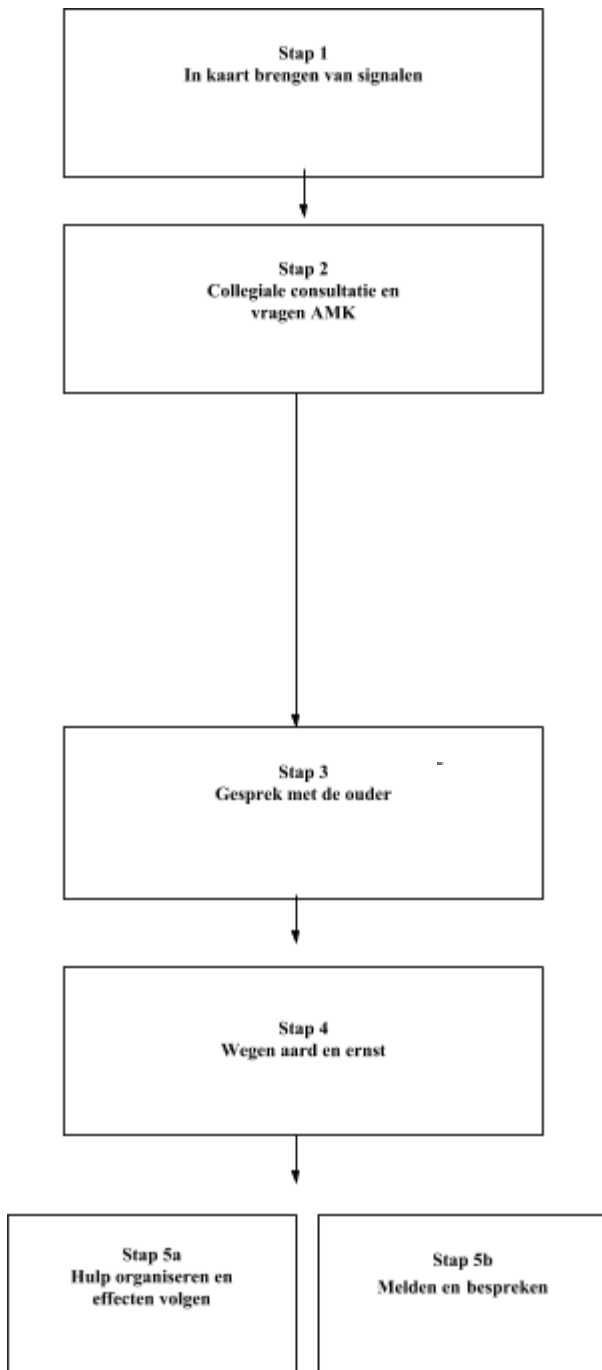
Stap 1
In kaart brengen van signalen

Stap 2
Collegiale consultatie en vragen AMK

Stap 3
Gesprek met de ouder

Stap 4
Wegen aard en ernst

Stap 5a
Hulp organiseren en effecten volgen

Stap 5b
Melden en bespreken